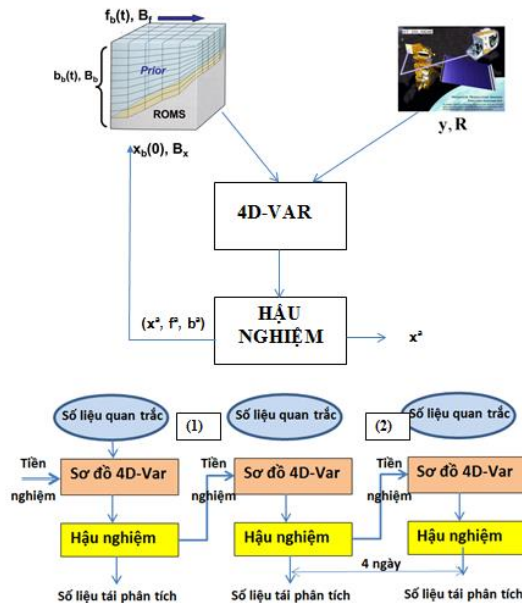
$f_b(t)$, $B_f$

$b_b(t)$, $B_b$

Prior

ROMS

$x_b(0)$, $B_x$

y, R

4D-VAR

HẬU NGHIỆM

$(x^a, f^a, b^a)$

$x^a$

Số liệu quan trắc

(1)

Số liệu quan trắc

(2)

Số liệu quan trắc

Tiền nghiệm

Sơ đồ 4D-Var

Tiền nghiệm

Sơ đồ 4D-Var

Tiền nghiệm

Sơ đồ 4D-Var

Hậu nghiệm

Hậu nghiệm

Hậu nghiệm

4 ngày

Số liệu tái phân tích

Số liệu tái phân tích

Số liệu tái phân tích